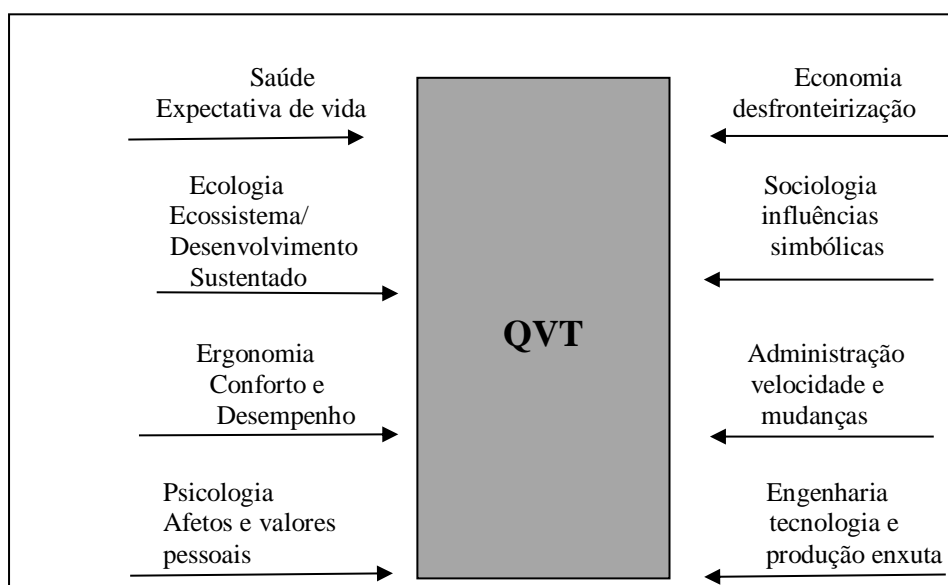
Saúde
Expectativa de vida

Ecologia
Ecossistema/
Desenvolvimento
Sustentado

Ergonomia
Conforto e
Desempenho

Psicologia
Afetos e valores
pessoais

QVT

Economia
desfronteirização

Sociologia
influências
simbólicas

Administração
velocidade e
mudanças

Engenharia
tecnologia e
produção enxuta